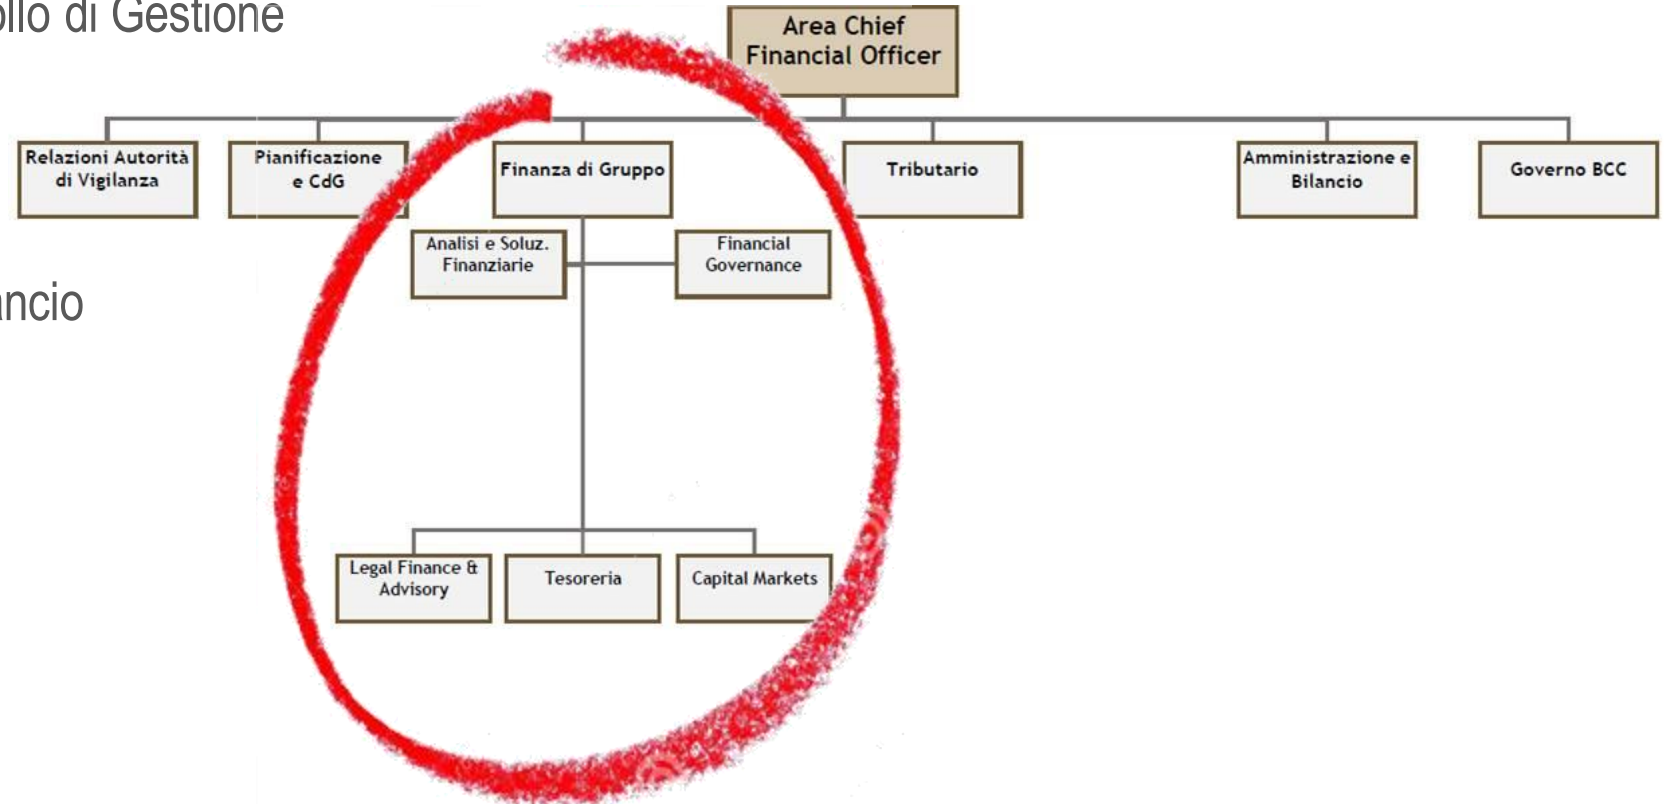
ollo di Gestione

ncio

Area Chief Financial Officer

Relazioni Autorità di Vigilanza

Pianificazione e CdG

Finanza di Gruppo

Tributario

Amministrazione e Bilancio

Governo BCC

Analisi e Soluz. Finanziarie

Financial Governance

Legal Finance & Advisory

Tesoreria

Capital Markets